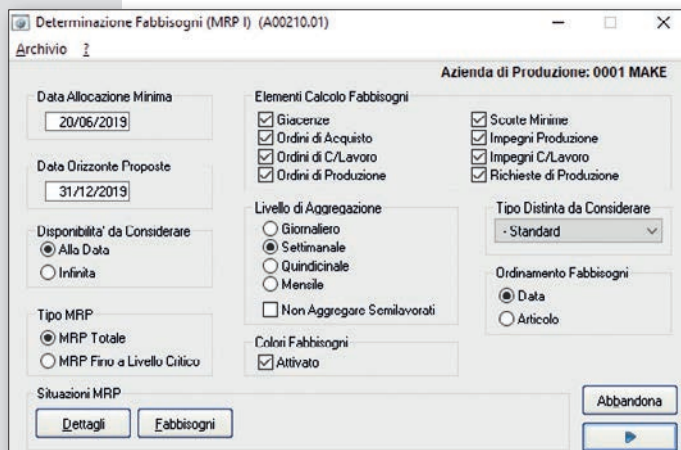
Determinazione Fabbisogni (MRP I) (A00210.01)

Archivio ?

Azienda di Produzione: 0001 MAKE

Data Allocazione Minima
20/06/2019

Data Orizzonte Proposte
31/12/2019

Disponibilita' da Considerare
Alla Data
Infinita

Tipo MRP
MRP Totale
MRP Fino a Livello Critico

Elementi Calcolo Fabbisogni
Giacenze
Ordini di Acquisto
Ordini di C/Lavoro
Ordini di Produzione
Scorte Minime
Impegni Produzione
Impegni C/Lavoro
Richieste di Produzione

Livello di Aggregazione
Giornaliero
Settimanale
Quindicinale
Mensile
Non Aggregare Semilavorati

Tipo Distinta da Considerare
- Standard

Ordinamento Fabbisogni
Data
Articolo

Colori Fabbisogni
Attivato

Situazioni MRP
Dettagli
Fabbisogni

Abbandona